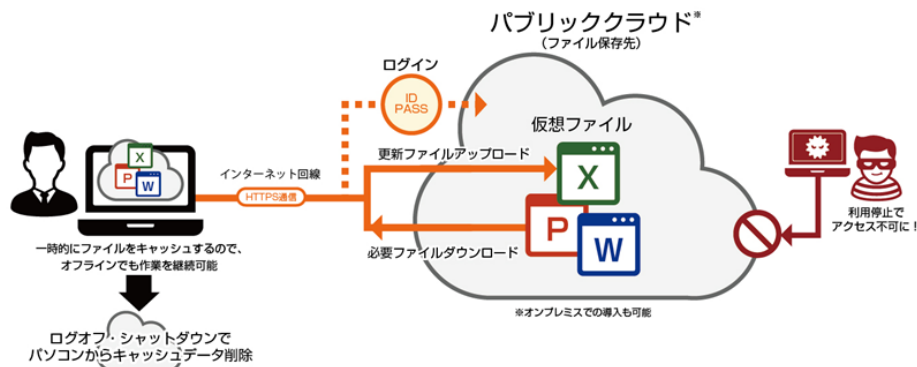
パブリッククラウド※
（ファイル保存先）

ログイン
ID
PASS

仮想ファイル

X
P
W

インターネット回線
HTTPS通信

更新ファイルアップロード

必要ファイルダウンロード

X
P
W

一時的にファイルをキャッシュするので、
オフラインでも作業を継続可能

ログオフ・シャットダウンで
パソコンからキャッシュデータ削除

利用停止で
アクセス不可に！

※オンプレミスでの導入も可能